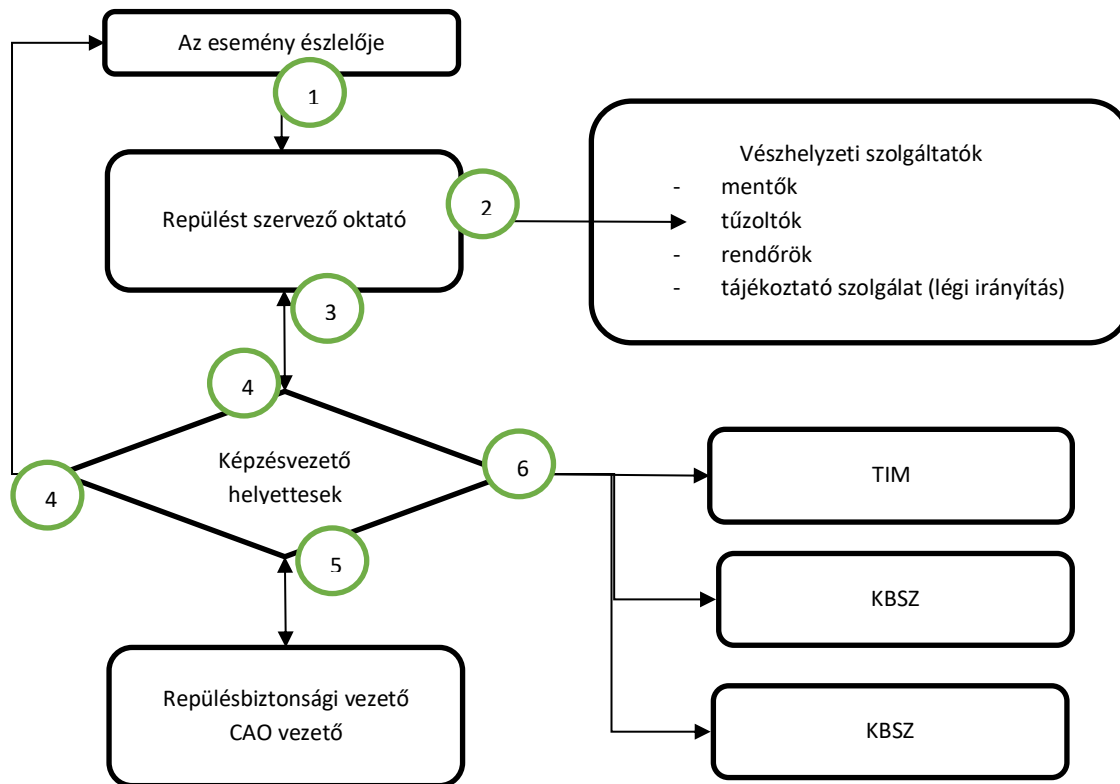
Az esemény észlelője

1

Repülést szervező oktató

2

Vészhelyzeti szolgáltatók
- mentők
- tűzoltók
- rendőrök
- tájékoztató szolgálat (légi irányítás)

3

4

Képzésvezető helyettesek

4

6

TIM

KBSZ

KBSZ

5

Repülésbiztonsági vezető
CAO vezető